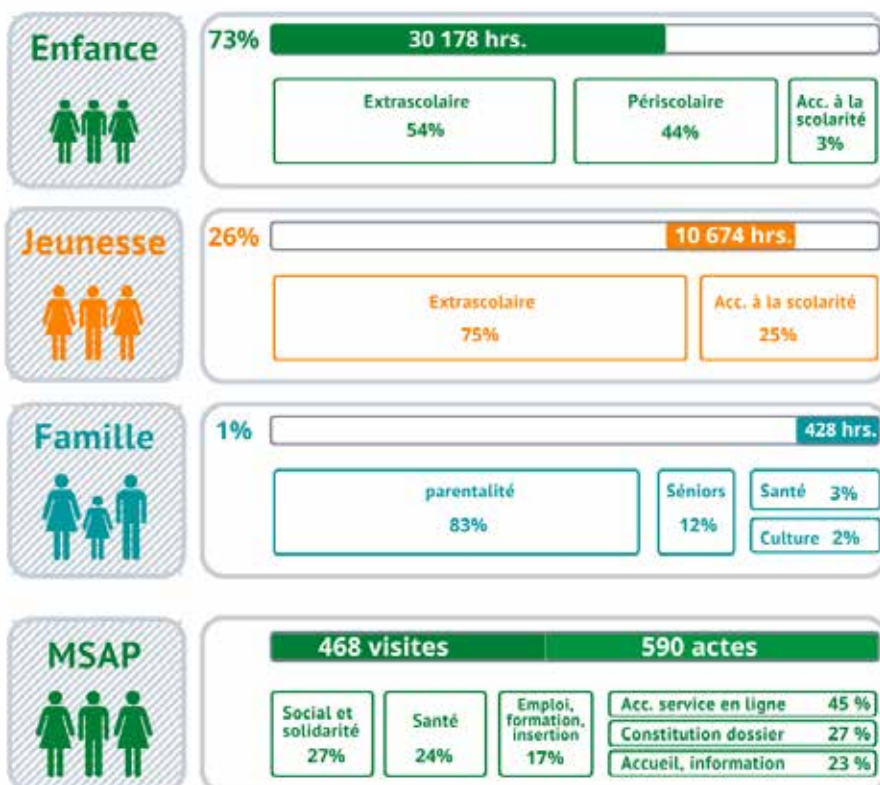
Enfance

73% 30 178 hrs.

Extrascolaire 54%

Périscolaire 44%

Acc. à la scolarité 3%

Jeunesse

26% 10 674 hrs.

Extrascolaire 75%

Acc. à la scolarité 25%

Famille

1% 428 hrs.

parentalité 83%

Séniors 12%

Santé 3%

Culture 2%

MSAP

468 visites

590 actes

Social et solidarité 27%

Santé 24%

Emploi, formation, insertion 17%

Acc. service en ligne 45 %

Constitution dossier 27 %

Accueil, information 23 %